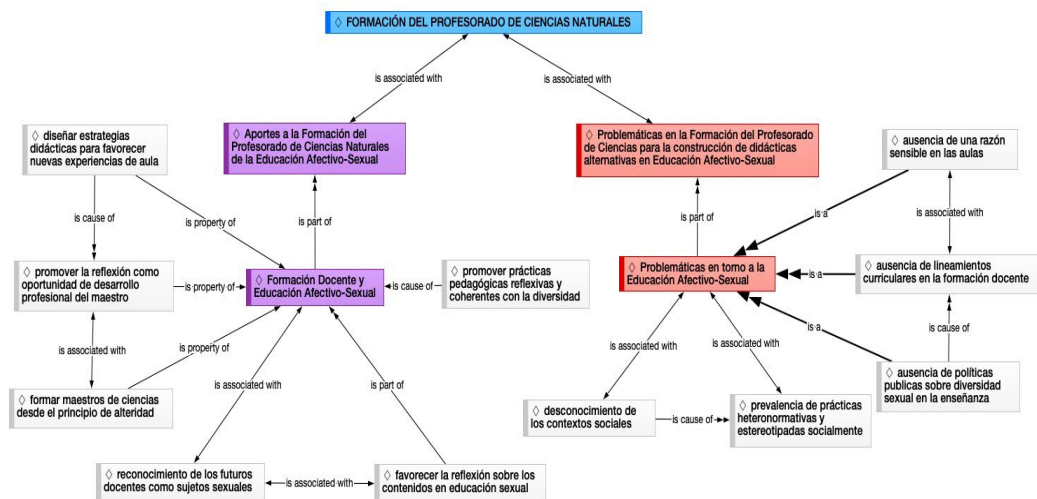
◊ FORMACIÓN DEL PROFESORADO DE CIENCIAS NATURALES

is associated with

is associated with

◊ Aportes a la Formación del Profesorado de Ciencias Naturales de la Educación Afectivo-Sexual

◊ Problemáticas en la Formación del Profesorado de Ciencias para la construcción de didácticas alternativas en Educación Afectivo-Sexual

◊ diseñar estrategias didácticas para favorecer nuevas experiencias de aula

◊ ausencia de una razón sensible en las aulas

is part of

is part of

is a

is associated with

is cause of

is property of

◊ promover la reflexión como oportunidad de desarrollo profesional del maestro

is property of

◊ Formación Docente y Educación Afectivo-Sexual

is cause of

◊ promover prácticas pedagógicas reflexivas y coherentes con la diversidad

◊ Problemáticas en torno a la Educación Afectivo-Sexual

is a

◊ ausencia de lineamientos curriculares en la formación docente

is associated with

is property of

is cause of

is a

is associated with

is associated with

is associated with

is part of

◊ ausencia de políticas publicas sobre diversidad sexual en la enseñanza

◊ formar maestros de ciencias desde el principio de alteridad

◊ desconocimiento de los contextos sociales

is cause of

◊ prevalencia de prácticas heteronormativas y estereotipadas socialmente

◊ reconocimiento de los futuros docentes como sujetos sexuales

is associated with

◊ favorecer la reflexión sobre los contenidos en educación sexual